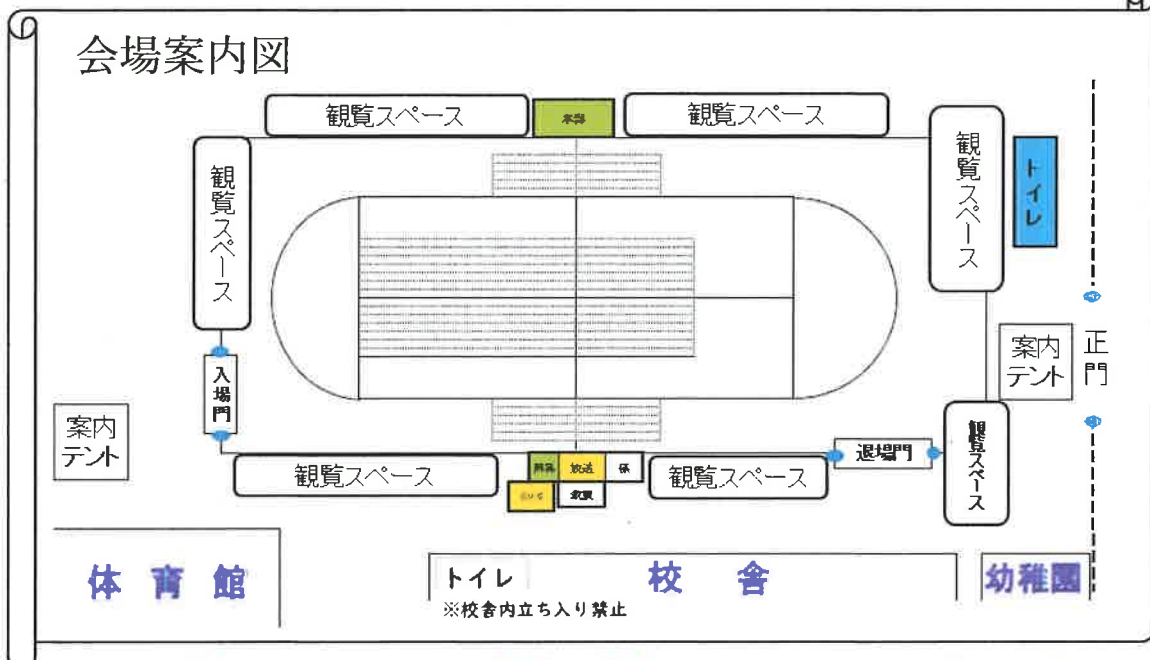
会場案内図

観覧スペース

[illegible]

観覧スペース

観覧スペース

観覧スペース

トイレ

入場門

案内テント

正門

案内テント

観覧スペース

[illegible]

放送

係

観覧スペース

退場門

観覧スペース

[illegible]

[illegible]

体育館

トイレ

校舎

※校舎内立ち入り禁止

幼稚園